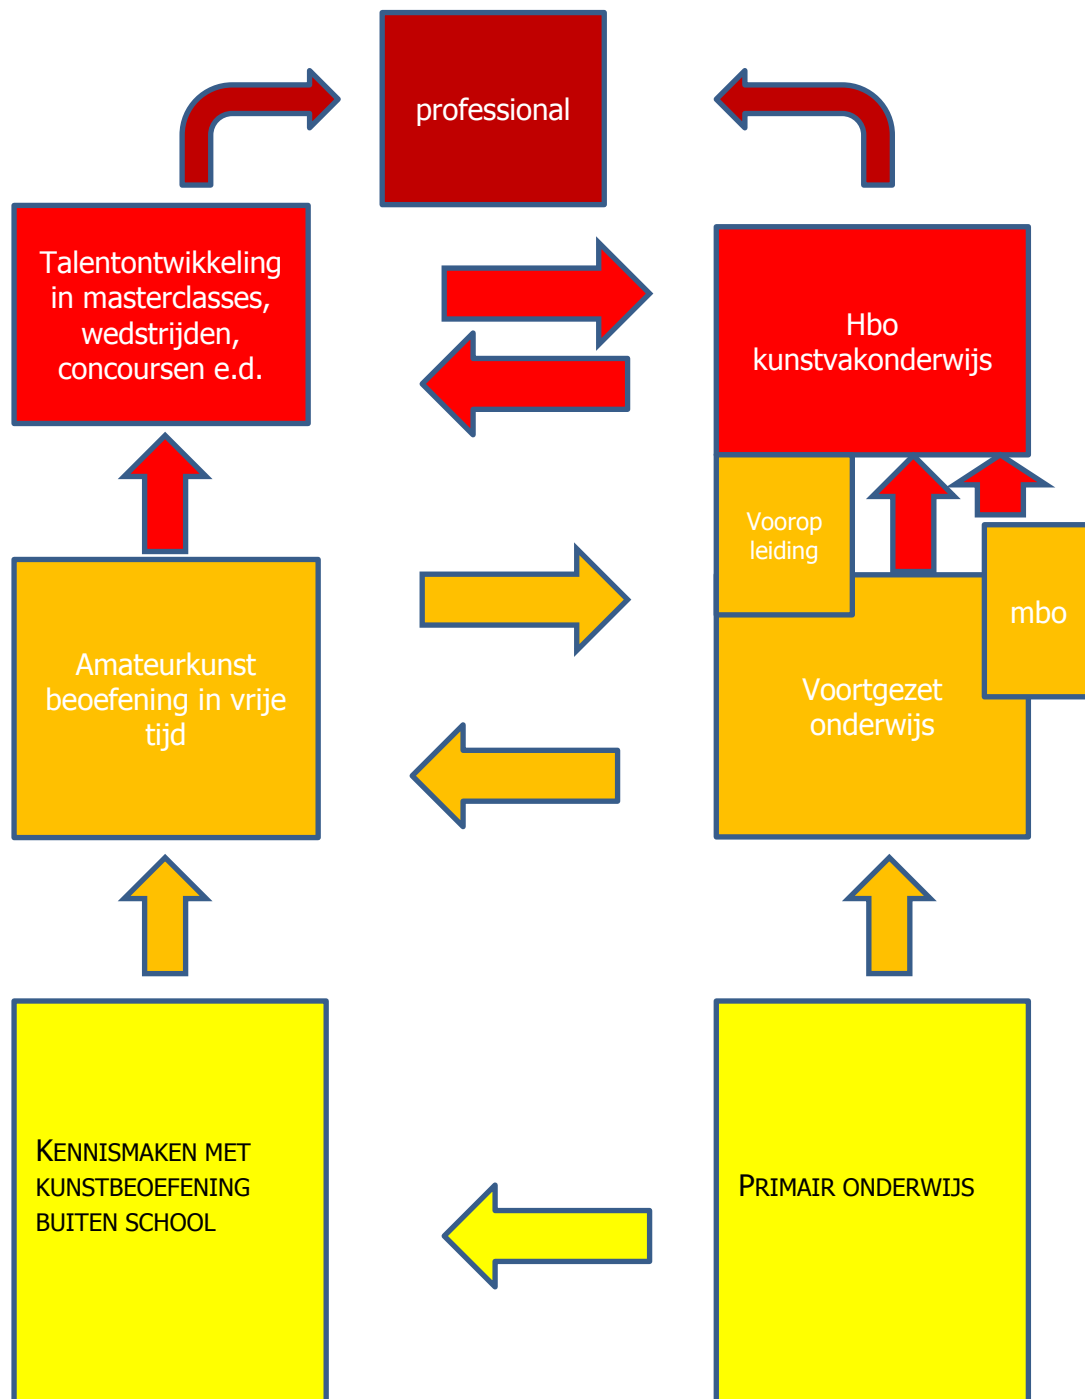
professional

Talentontwikkeling in masterclasses, wedstrijden, concoursen e.d.

Hbo kunstvakonderwijs

Voorop leiding

mbo

Amateurkunst beoefening in vrije tijd

Voortgezet onderwijs

KENNISMAKEN MET KUNSTBEOEFENING BUITEN SCHOOL

PRIMAIR ONDERWIJS